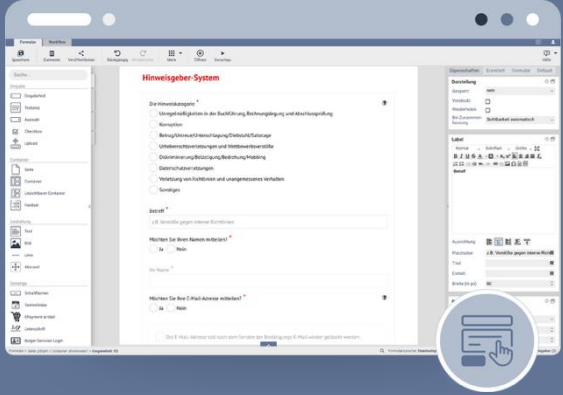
Formular | Workflow

Speichern | Elemente | Veröffentlichen | Rückgängig | Wiederholen | Mehr | Öffnen | Vorschau | Hilfe

Suche...

Eingabe
Eingabefeld
Textarea
Auswahl
Checkbox
Upload

Container
Seite
Container
Leistelbarer Container
Fieldset

Darstellung
Text
Bild
Linie
Abstand

Sonstiges
Schaltflächen
Seitenlinks
Währung
Ladeschrift
Budget Services Login

Hinweisgeber-System

Die Hinweiskategorie *
Unregelmäßigkeiten in der Buchführung, Rechnungslegung und Abschlussprüfung
Korruption
Betrug/Untreue/Unterschlagung/Diebstahl/Sabotage
Urheberrechtsverletzungen und Wettbewerbsverstöße
Diskriminierung/Belästigung/Bedrohung/Mobbing
Datenschutzverletzungen
Verletzung von Richtlinien und unangemessenes Verhalten
Sonstiges

Betreff *
z.B. Verstöße gegen interne Richtlinien

Möchten Sie Ihren Namen mitteilen? *
Ja
Nein

Ihr Name *

Möchten Sie Ihre E-Mail-Adresse mitteilen? *
Ja
Nein

Die E-Mail-Adresse wird nach dem Senden der Bestätigungs-E-Mail wieder gelöscht werden.

Eigenschaften | Ereignisse | Formular | Default

Darstellung
Anzeigen: nein
Verdeckt:
Wiederholen:
Bei Zusammenrechnung: Sichtbarkeit automatisch

Label
Normal | Schriftart | Größe
Betreff

Ausrichtung
Platzhalter: z.B. Verstöße gegen interne Richt
Tital
Einheit
Breite (in px): 60

Formular | Seite (Zeige) | Container (Anstellen) | Eingabefeld 10